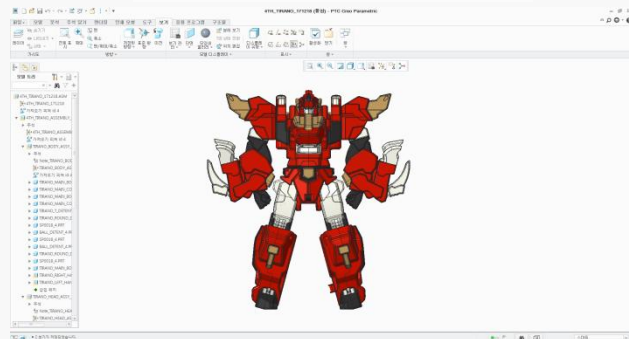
4TH_TIRANO_171218 (활성) - PTC Creo Parametric

파일 모델 분석 주석 렌더 도구 보기 유연 모델링 응용 프로그램 구조물

모델 트리

4TH_TIRANO_171218.ASM
4TH_TIRANO_171218
TIRANO_BODY_ASSY
TIRANO_HEAD_ASSY
SPECIAL_A.PRT
BALL_DETENT
TIRANO_HEAD
TIRANO_RIGHT_HAN
TIRANO_LEFT_HAN
삽입 위치